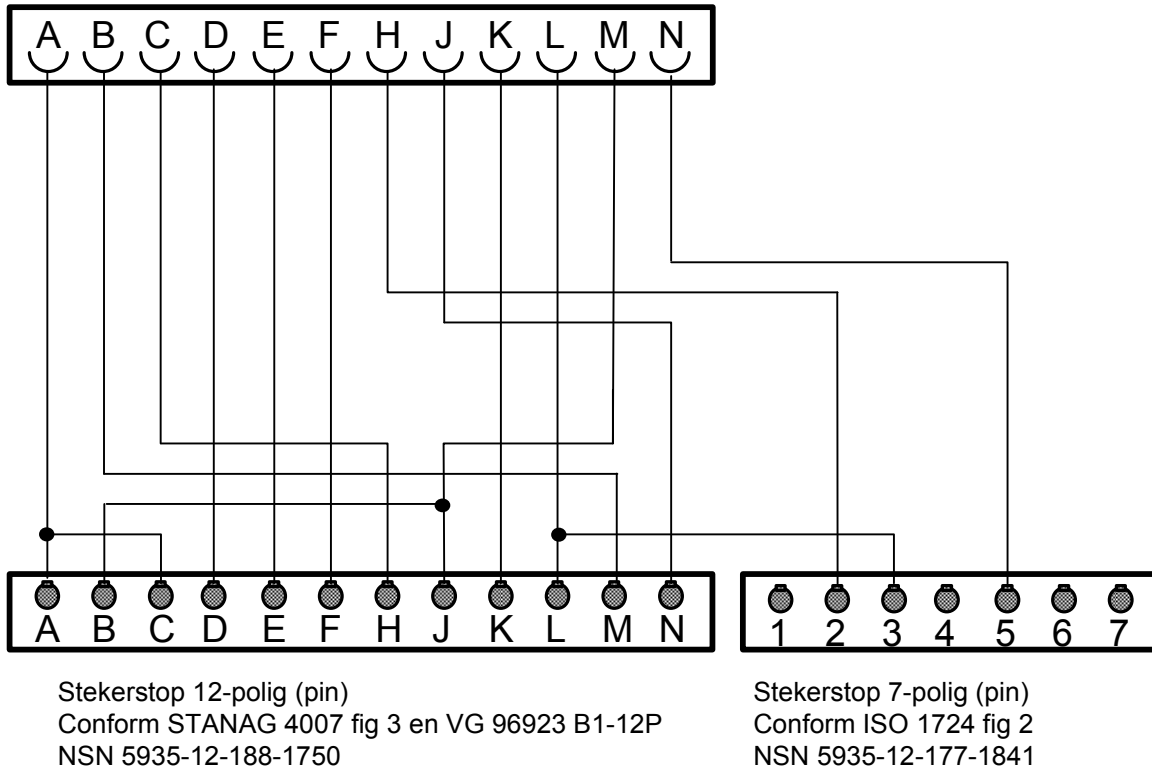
A B C D E F H J K L M N

A B C D E F H J K L M N

1 2 3 4 5 6 7

Stekerstop 12-polig (pin)
Conform STANAG 4007 fig 3 en VG 96923 B1-12P
NSN 5935-12-188-1750

Stekerstop 7-polig (pin)
Conform ISO 1724 fig 2
NSN 5935-12-177-1841